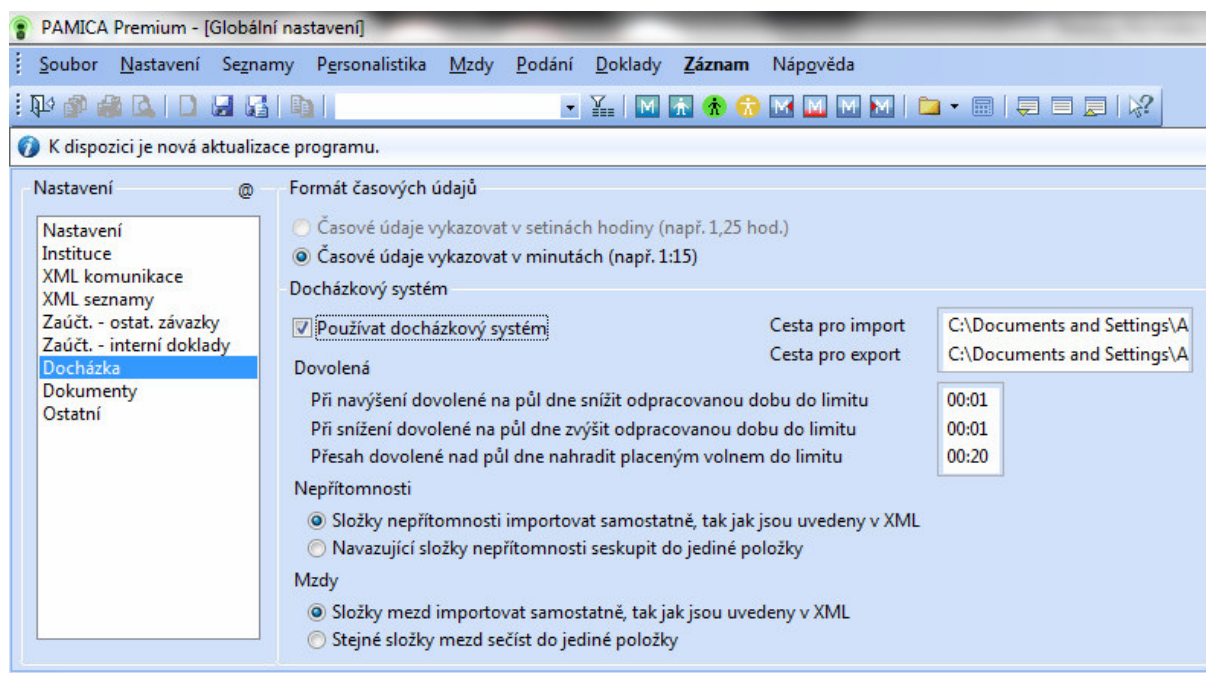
PAMICA Premium - [Globální nastavení]

Soubor Nastavení Seznamy Personalistika Mzdy Podání Doklady Záznam Nápověda

K dispozici je nová aktualizace programu.

Nastavení @

Nastavení
Instituce
XML komunikace
XML seznamy
Zaúčt. - ostat. závazky
Zaúčt. - interní doklady
Docházka
Dokumenty
Ostatní

Formát časových údajů

Časové údaje vykazovat v setinách hodiny (např. 1,25 hod.)
Časové údaje vykazovat v minutách (např. 1:15)

Docházkový systém

Používat docházkový systém

Cesta pro import C:\Documents and Settings\A
Cesta pro export C:\Documents and Settings\A

Dovolená

Při navýšení dovolené na půl dne snížit odpracovanou dobu do limitu 00:01
Při snížení dovolené na půl dne zvýšit odpracovanou dobu do limitu 00:01
Přesah dovolené nad půl dne nahradit placeným volnem do limitu 00:20

Nepřítomnosti

Složky nepřítomnosti importovat samostatně, tak jak jsou uvedeny v XML
Navazující složky nepřítomnosti seskupit do jediné položky

Mzdy

Složky mezd importovat samostatně, tak jak jsou uvedeny v XML
Stejné složky mezd sečíst do jediné položky